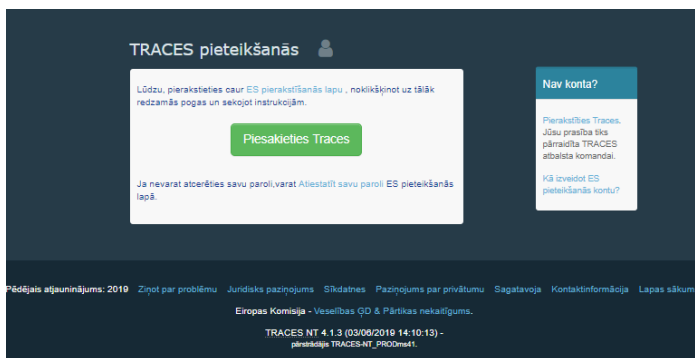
TRACES pieteikšanās

Lūdzu, pierakstieties caur ES pierakstīšanās lapu , noklikšķinot uz tālāk redzamās pogas un sekojot instrukcijām.

Piesakieties Traces

Ja nevarat atcerēties savu paroli,varat Atiestatīt savu paroli ES pieteikšanās lapā.

Nav konta?

Pierakstīties Traces. Jūsu prasība tiks pārraidīta TRACES atbalsta komandai.

Kā izveidot ES pieteikšanās kontu?

Pēdējais atjauninājums: 2019 Ziņot par problēmu Juridisks paziņojums Sīkdatnes Paziņojums par privātumu Sagatavoja Kontaktinformācija Lapas sākum

Eiropas Komisija - Veselības ĢD & Pārtikas nekaitīgums.

TRACES NT 4.1.3 (03/06/2019 14:10:13) -
pārstrādājis TRACES-NT_PRODms41.